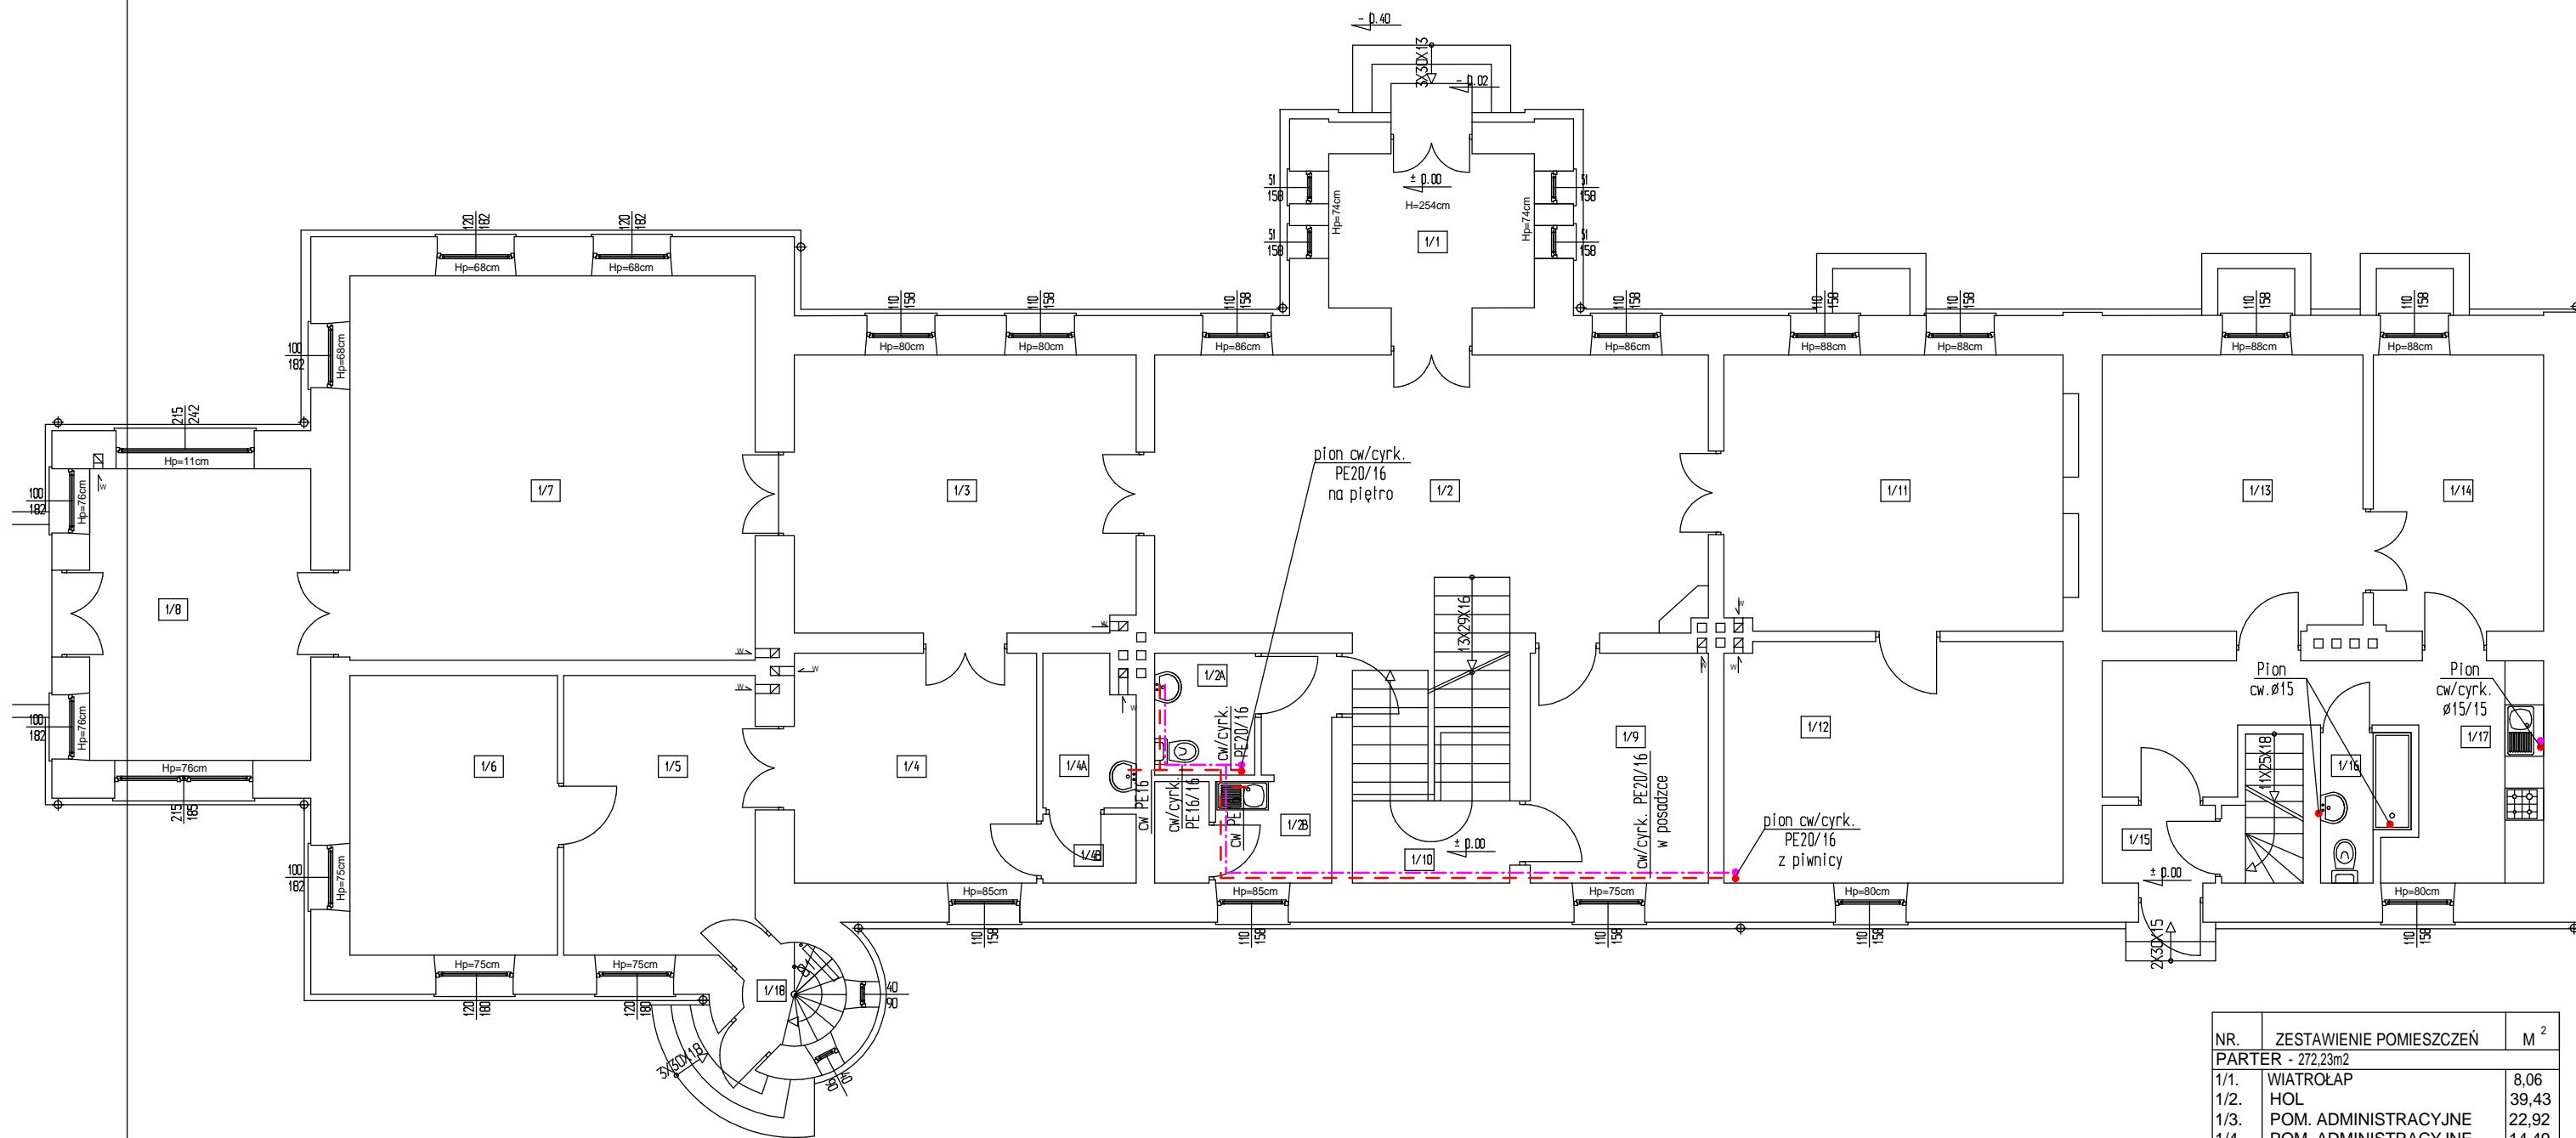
- 0.40
3X30X13
- 0.02
± 0.00
H=254cm
1/1
51
158
51
158
51
158
51
158
Hp=74cm
Hp=74cm
120
182
120
182
Hp=68cm
Hp=68cm
110
158
110
158
110
158
110
158
110
158
110
158
110
158
110
158
Hp=80cm
Hp=80cm
Hp=86cm
Hp=86cm
Hp=88cm
Hp=88cm
Hp=88cm
Hp=88cm
100
182
Hp=68cm
215
242
Hp=11cm
100
182
Hp=76cm
1/7
1/3
pion cw/cyrk.
PE20/16
na piętro
1/2
1/11
1/13
1/14
1/8
13X29X16
1/2A
cw/cyrk.
PE20/16
Pion
cw.ø15
Pion
cw/cyrk.
ø15/15
100
182
Hp=76cm
Hp=76cm
215
185
1/6
1/5
1/4
1/4A
CW PE16
cw/cyrk.
PE16/16
CW PE
1/2B
1/9
cw/cyrk. PE20/16
w posadzce
1/12
pion cw/cyrk.
PE20/16
z piwnicy
1/17
1/16
11X25X18
1/15
± 0.00
1/4B
1/10
± 0.00
100
182
Hp=75cm
Hp=85cm
Hp=85cm
Hp=75cm
Hp=80cm
Hp=80cm
110
158
110
158
110
158
110
158
110
158
2X30X15
Hp=75cm
Hp=75cm
120
180
120
180
1/18
40
90
3X30X18
90
40

| NR. | ZESTAWIENIE POMIESZCZEŃ | M $^2$ |
|---|---|---|
| PARTER - 272,23m2 | | |
| 1/1. | WIATROŁAP | 8,06 |
| 1/2. | HOL | 39,43 |
| 1/3. | POM. ADMINISTRACYJNE | 22,92 |
| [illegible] | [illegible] | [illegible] |